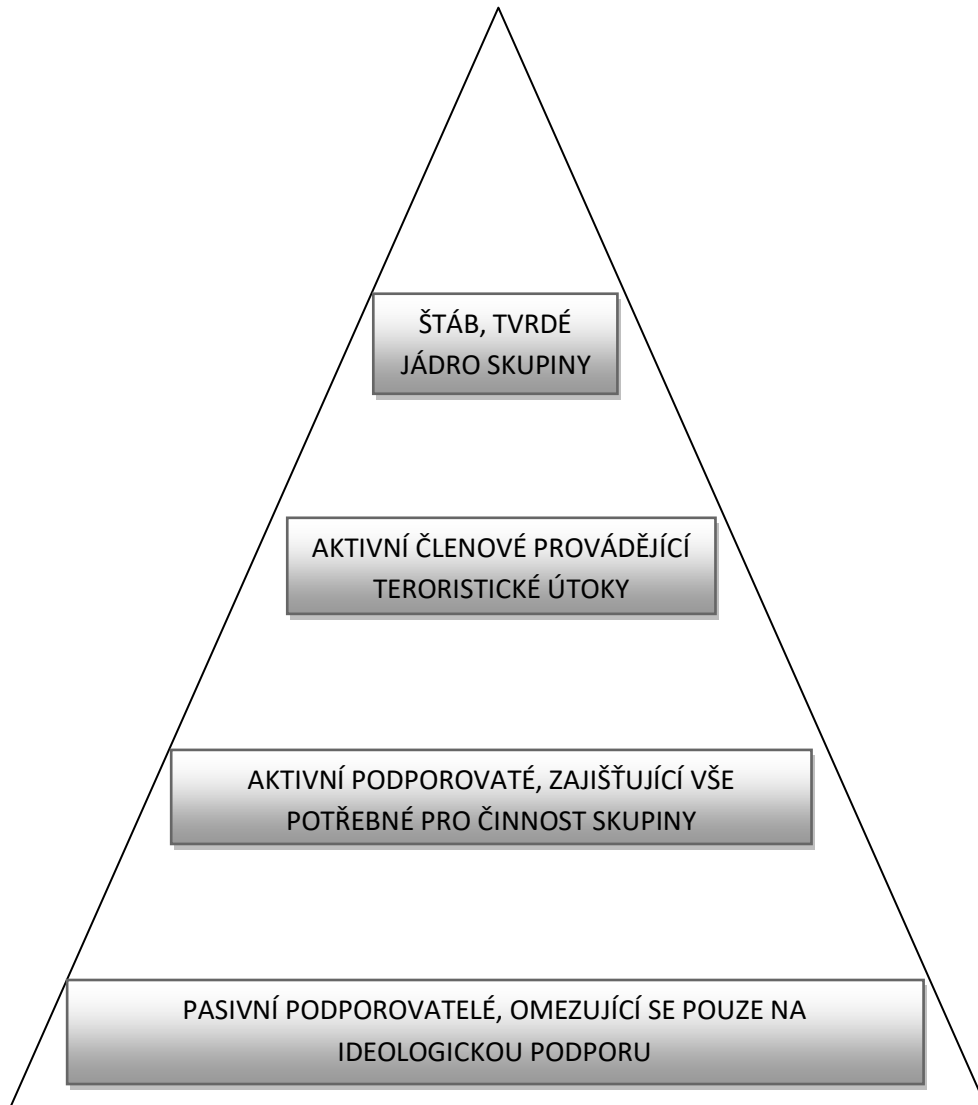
ŠTÁB, TVRDÉ JÁDRO SKUPINY

AKTIVNÍ ČLENOVÉ PROVÁDĚJÍCÍ TERORISTICKÉ ÚTOKY

AKTIVNÍ PODPOROVATÉ, ZAJIŠŤUJÍCÍ VŠE POTŘEBNÉ PRO ČINNOST SKUPINY

PASIVNÍ PODPOROVATELÉ, OMEZUJÍCÍ SE POUZE NA IDEOLOGICKOU PODPORU